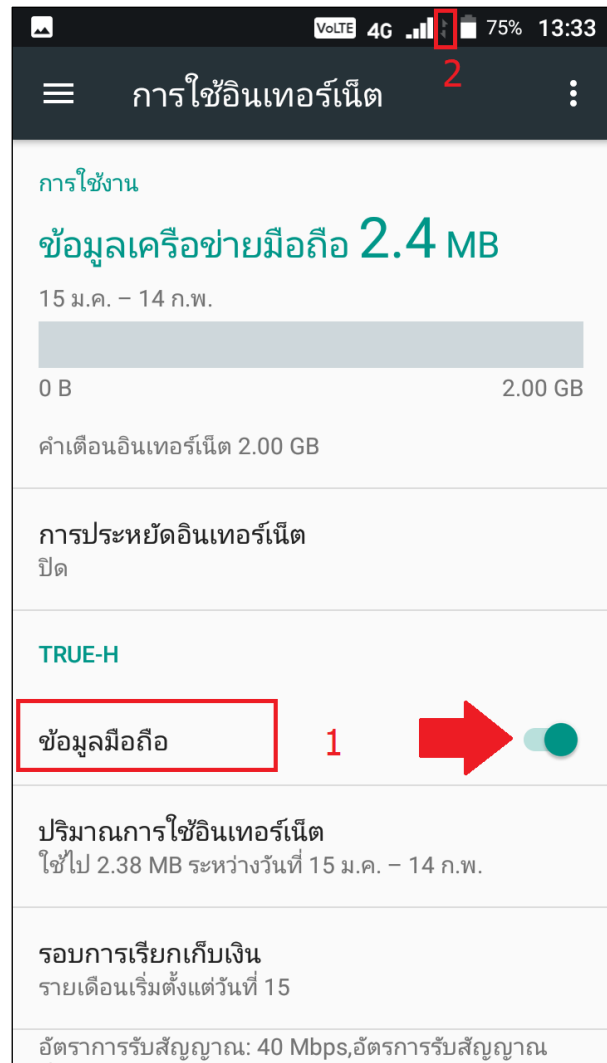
VoLTE 4G 75% 13:33

2

การใช้อินเทอร์เน็ต

การใช้งาน

ข้อมูลเครือข่ายมือถือ 2.4 MB

15 ม.ค. – 14 ก.พ.

0 B

2.00 GB

คำเตือนอินเทอร์เน็ต 2.00 GB

การประหยัดอินเทอร์เน็ต
ปิด

TRUE-H

ข้อมูลมือถือ

1

ปริมาณการใช้อินเทอร์เน็ต
ใช้ไป 2.38 MB ระหว่างวันที่ 15 ม.ค. – 14 ก.พ.

รอบการเรียกเก็บเงิน
รายเดือนเริ่มตั้งแต่วันที่ 15

อัตราการรับสัญญาณ: 40 Mbps,อัตราการรับสัญญาณ